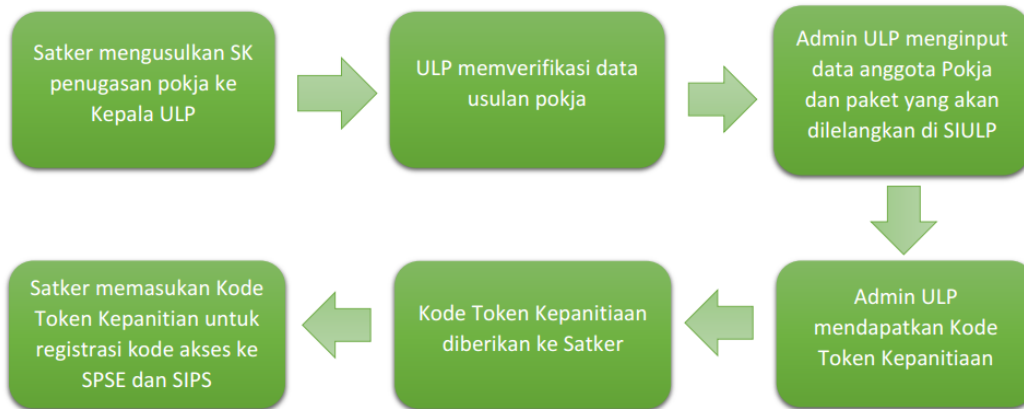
Satker mengusulkan SK penugasan pokja ke Kepala ULP

ULP memverifikasi data usulan pokja

Admin ULP menginput data anggota Pokja dan paket yang akan dilelangkan di SIULP

Admin ULP mendapatkan Kode Token Kepanitiaan

Kode Token Kepanitiaan diberikan ke Satker

Satker memasukan Kode Token Kepanitian untuk registrasi kode akses ke SPSE dan SIPS